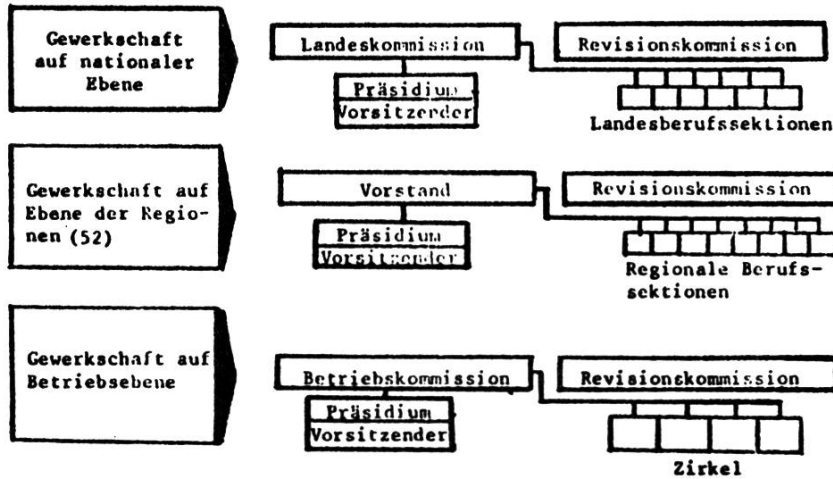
Gewerkschaft auf nationaler Ebene

Landeskommission

Präsidium

Vorsitzender

Revisionskommission

Landesberufssektionen

Gewerkschaft auf Ebene der Regionen (52)

Vorstand

Präsidium

Vorsitzender

Revisionskommission

Regionale Berufssektionen

Gewerkschaft auf Betriebsebene

Betriebskommission

Präsidium

Vorsitzender

Revisionskommission

Zirkel